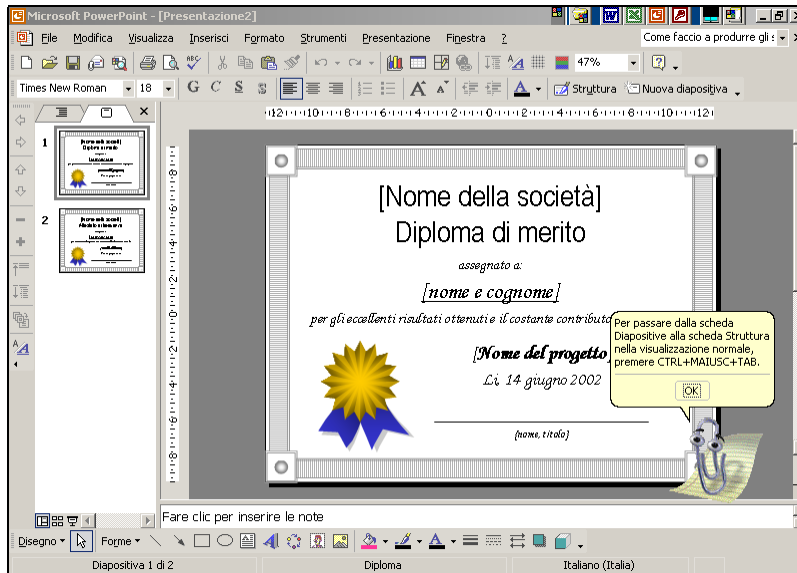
Microsoft PowerPoint - [Presentazione2]

File Modifica Visualizza Inserisci Formato Strumenti Presentazione Finestra ?

Come faccio a produrre gli s

47%

Times New Roman 18 G C S S

Struttura Nuova diapositiva

1

2

[Nome della società]

Diploma di merito

assegnato a:

[nome e cognome]

per gli eccellenti risultati ottenuti e il costante contributo

[Nome del progetto

Li, 14 giugno 2002

(nome, titolo)

Per passare dalla scheda Diapositive alla scheda Struttura nella visualizzazione normale, premere CTRL+MAIUSC+TAB.

OK

Fare clic per inserire le note

Disegno Forme

Diapositiva 1 di 2 Diploma Italiano (Italia)